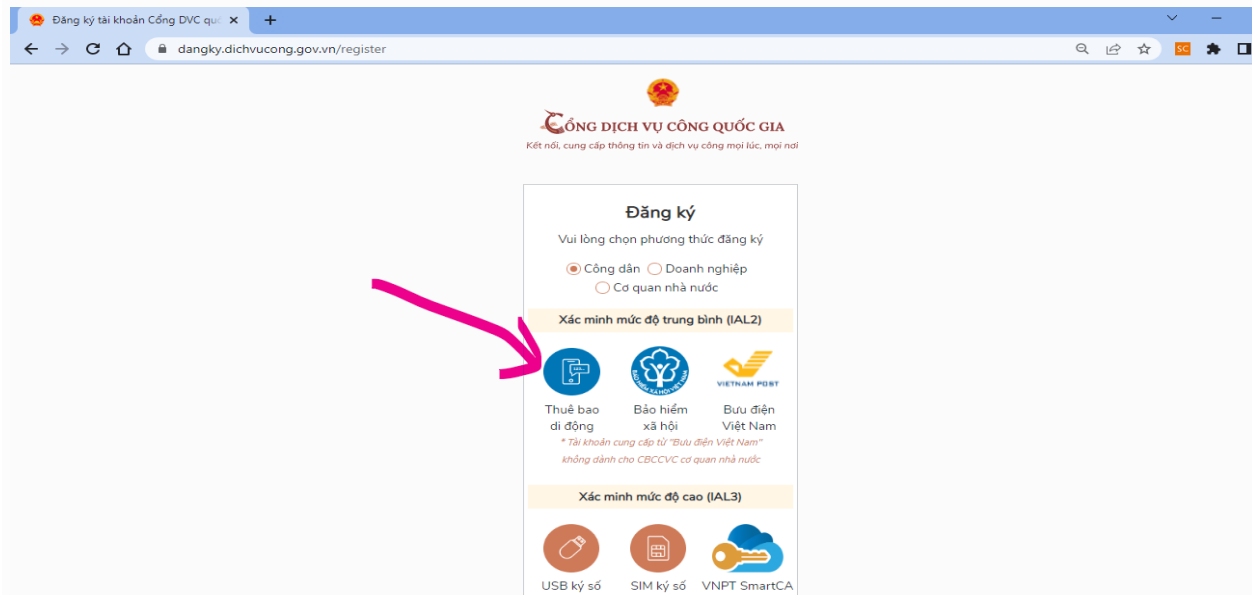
Đăng ký tài khoản Cổng DVC quố ×
+
dangky.dichvucong.gov.vn/register
SC

CỔNG DỊCH VỤ CÔNG QUỐC GIA
Kết nối, cung cấp thông tin và dịch vụ công mọi lúc, mọi nơi

Đăng ký
Vui lòng chọn phương thức đăng ký
Công dân
Doanh nghiệp
Cơ quan nhà nước

Xác minh mức độ trung bình (IAL2)
Thuê bao di động
Bảo hiểm xã hội
VIETNAM POST
Bưu điện Việt Nam
* Tài khoản cung cấp từ "Bưu điện Việt Nam" không dành cho CBCCVC cơ quan nhà nước

Xác minh mức độ cao (IAL3)
USB ký số
SIM ký số
VNPT SmartCA